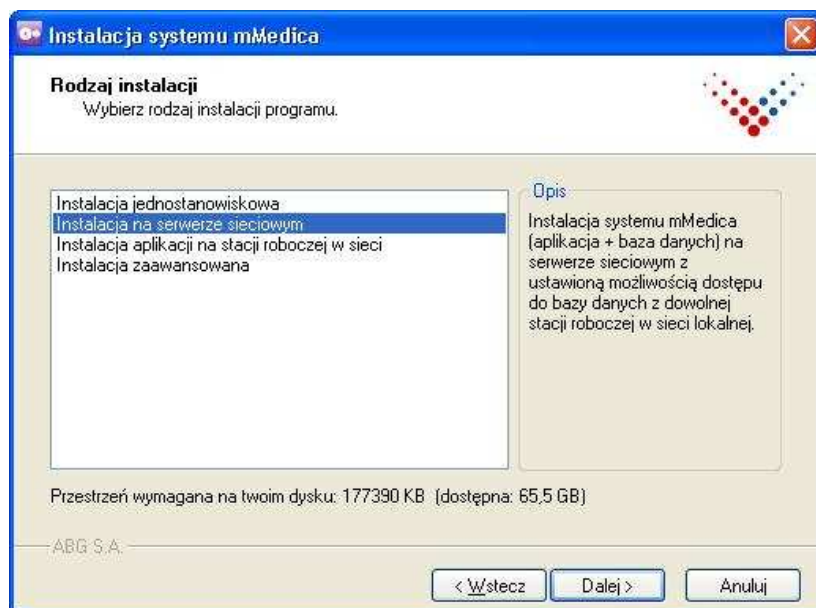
Instalacja systemu mMedica

Rodzaj instalacji
Wybierz rodzaj instalacji programu.

Instalacja jednostanowiskowa
Instalacja na serwerze sieciowym
Instalacja aplikacji na stacji roboczej w sieci
Instalacja zaawansowana

Opis
Instalacja systemu mMedica (aplikacja + baza danych) na serwerze sieciowym z ustawioną możliwością dostępu do bazy danych z dowolnej stacji roboczej w sieci lokalnej.

Przestrzeń wymagana na twoim dysku: 177390 KB (dostępna: 65,5 GB)

ABG S.A.

< Wstecz
Dalej >
Anuluj